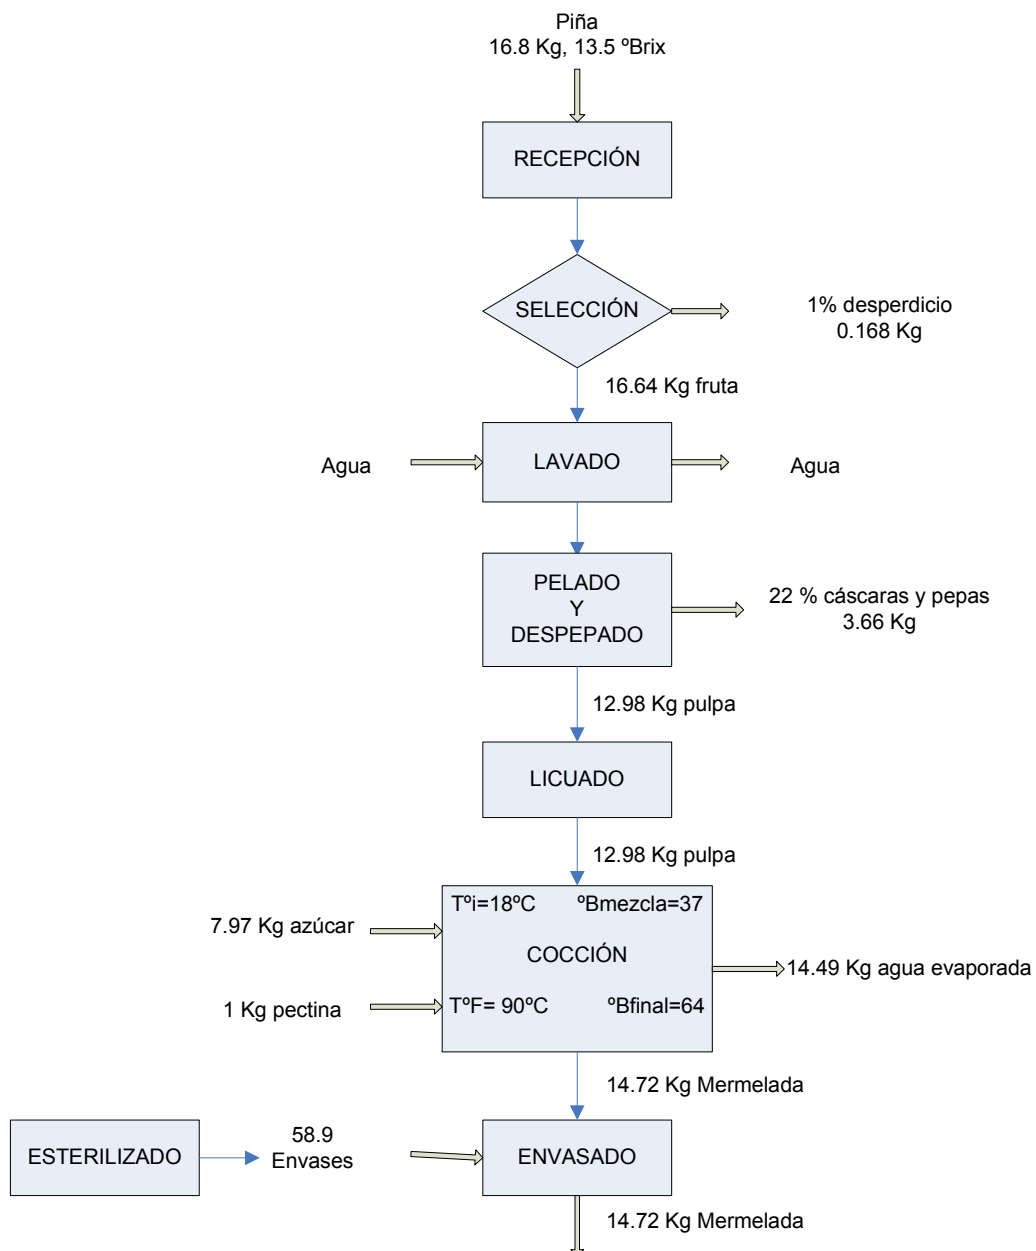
Piña
16.8 Kg, 13.5 ºBrix

RECEPCIÓN

SELECCIÓN

1% desperdicio
0.168 Kg

16.64 Kg fruta

Agua

LAVADO

Agua

PELADO
Y
DESPEPADO

22 % cáscaras y pepas
3.66 Kg

12.98 Kg pulpa

LICUADO

12.98 Kg pulpa

TºI=18ºC ºBmezcla=37

7.97 Kg azúcar

COCCIÓN

14.49 Kg agua evaporada

1 Kg pectina

TºF= 90ºC ºBfinal=64

14.72 Kg Mermelada

ESTERILIZADO

58.9
Envases

ENVASADO

14.72 Kg Mermelada